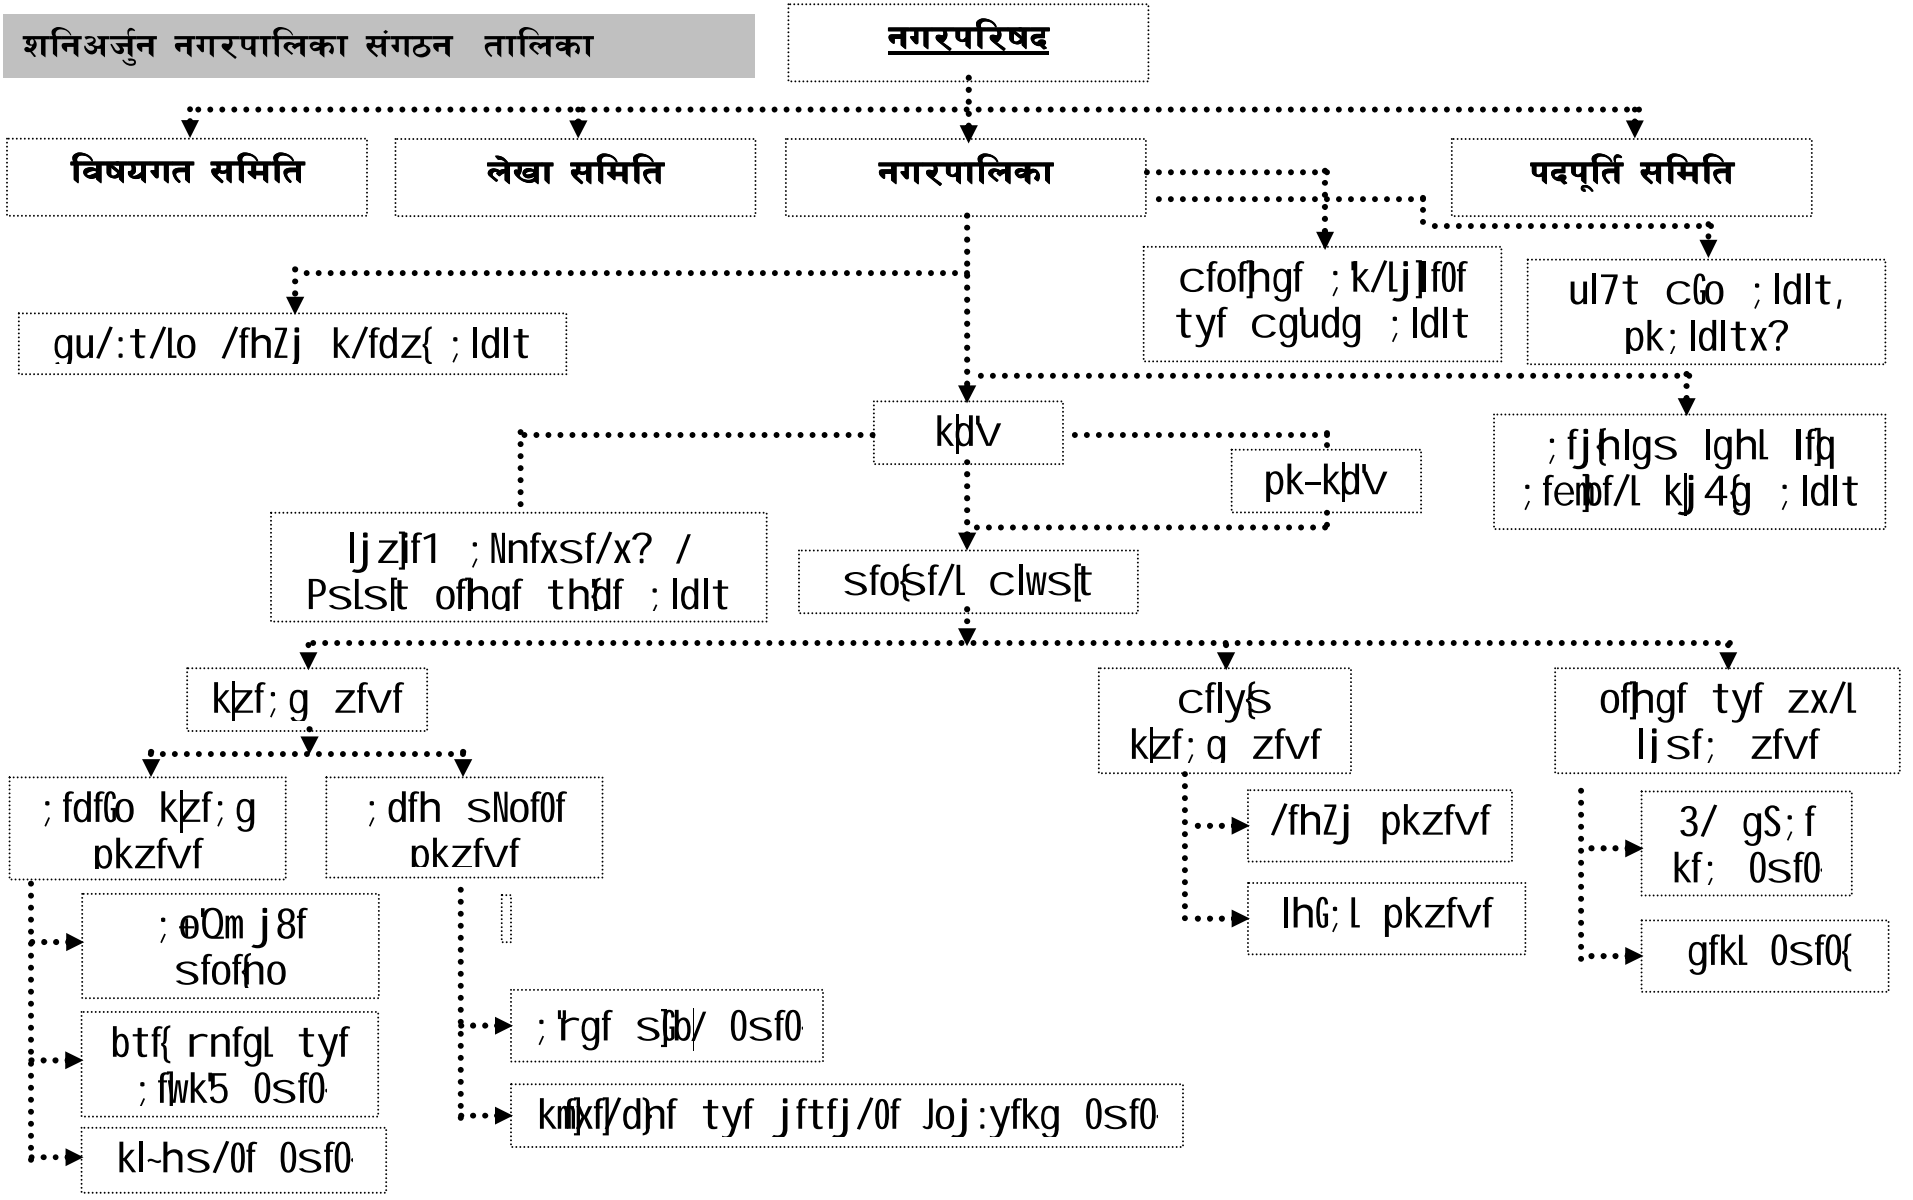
शनिअर्जुन नगरपालिका संगठन तालिका

नगरपरिषद

विषयगत समिति

लेखा समिति

नगरपालिका

पदपूर्ति समिति

cfofhgf ;'k/Ljf0f tyf cg'udg ;ldlt

ul7t cGo ;ldlt, pk;ldltx?

gu/:t/Lo /fhZj k/fdz{ ;ldlt

kd'v

;fjhlgs lghL lfq ;fem]bf/L kj4g ;ldlt

pk–kd'v

ljz]lf1 ;Nnfxsf/x? / Pslslt ofhgf th'df ;ldlt

sfo{sf/L clws[t

k|zf;g zfvf

cflys k|zf;g zfvf

ofhgf tyf zx/L ljsf; zfvf

;fdfGo k|zf;g pkzfvf

;dfh sNof0f pkzfvf

/fhZj pkzfvf

lhG;L pkzfvf

3/ gS;f kf; 0sf0

gfkL 0sf0{

;o'Qm j8f sfofno

btf{ rnfgL tyf ;fwk'5 0sf0

kl~hs/0f 0sf0

;'rgf sGb/ 0sf0

kmfxf/d}hf tyf jftfj/0f Joj:yfkg 0sf0